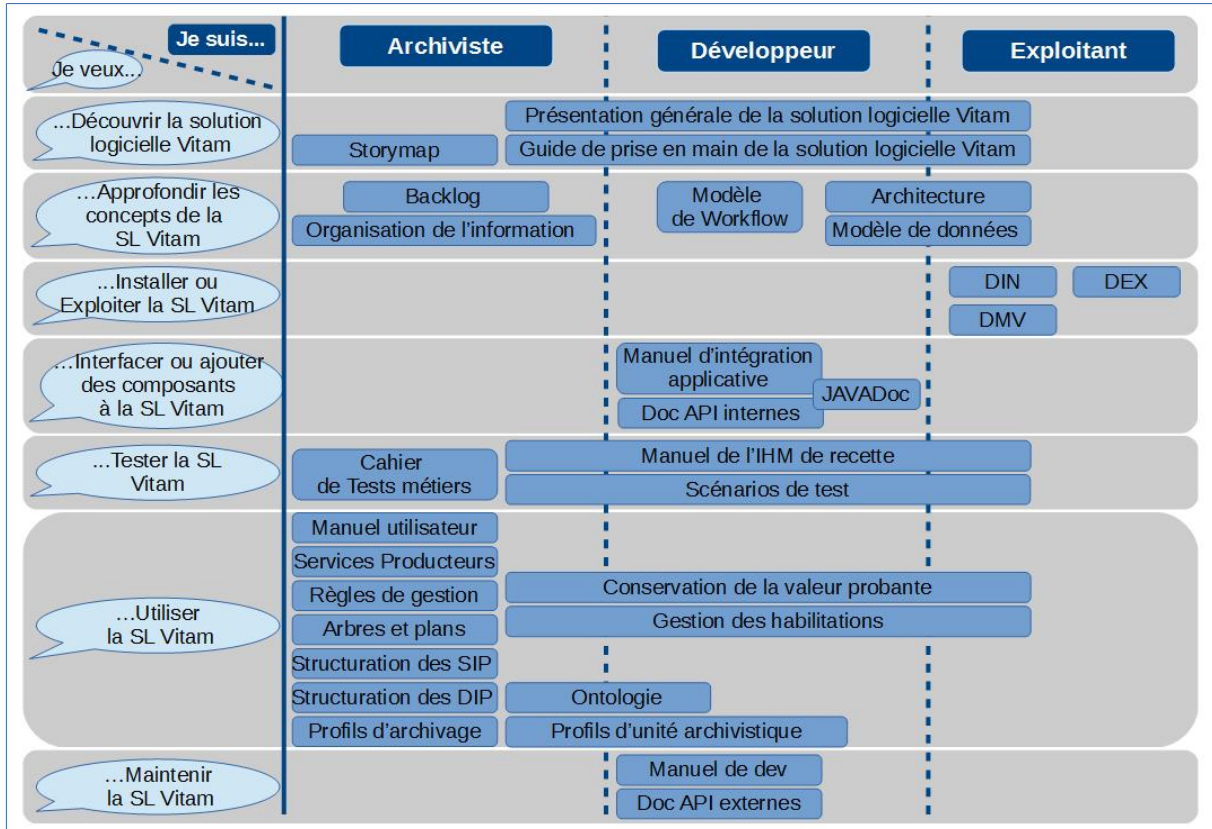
| Je suis... / Je veux... | Archiviste | Développeur | Exploitant |
|---|---|---|---|
| ...Découvrir la solution logicielle Vitam | Storymap | Présentation générale de la solution logicielle Vitam; Guide de prise en main de la solution logicielle Vitam | |
| ...Approfondir les concepts de la SL Vitam | Backlog; Organisation de l'information | Modèle de Workflow | Architecture; Modèle de données |
| ...Installer ou Exploiter la SL Vitam | | | DIN; DEX; DMV |
| ...Interfacer ou ajouter des composants à la SL Vitam | | Manuel d'intégration applicative; Doc API internes; JAVADoc | |
| ...Tester la SL Vitam | Cahier de Tests métiers | Manuel de l'IHM de recette; Scénarios de test | |
| ...Utiliser la SL Vitam | Manuel utilisateur; Services Producteurs; Règles de gestion; Arbres et plans; Structuration des SIP; Structuration des DIP; Profils d'archivage | Conservation de la valeur probante; Gestion des habilitations; Ontologie; Profils d'unité archivistique | |
| ...Maintenir la SL Vitam | | Manuel de dev; Doc API externes | |